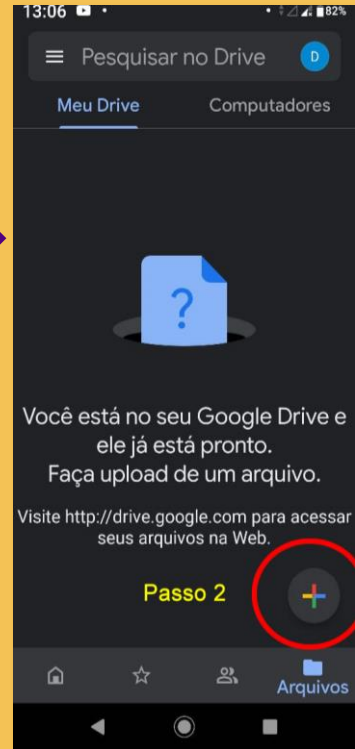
13:06 82%

Pesquisar no Drive D

Meu Drive Computadores

?

Você está no seu Google Drive e ele já está pronto.
Faça upload de um arquivo.

Visite http://drive.google.com para acessar seus arquivos na Web.

Passo 2

Arquivos